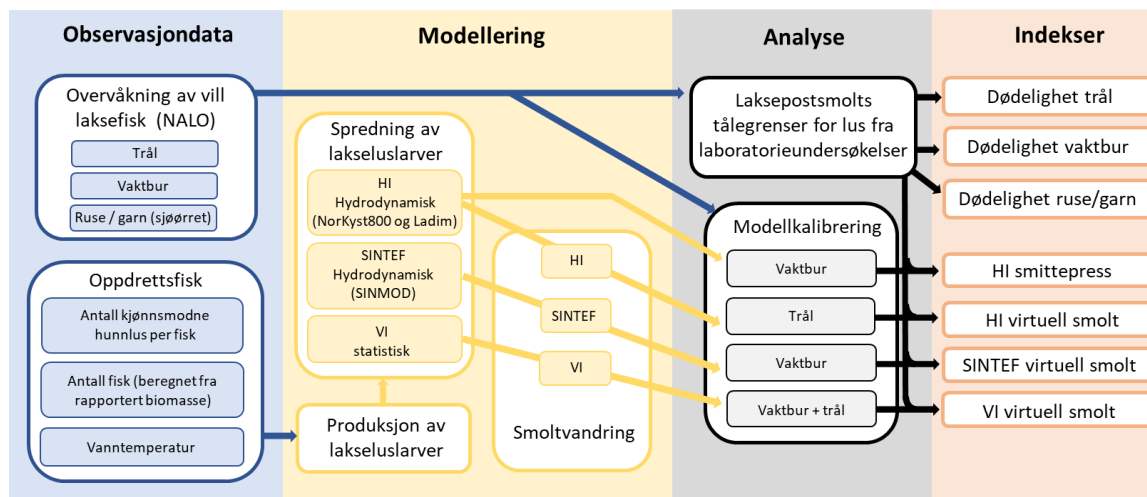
Observasjondata

Overvåkning av vill laksefisk (NALO)

Trål

Vaktbur

Ruse / garn (sjøørret)

Oppdrettsfisk

Antall kjønnsmodne hunnlus per fisk

Antall fisk (beregnet fra rapportert biomasse)

Vanntemperatur

Modellering

Spredning av lakseluslarver

HI Hydrodynamisk (NorKyst800 og Ladim)

SINTEF Hydrodynamisk (SINMOD)

VI statistisk

Produksjon av lakseluslarver

HI

SINTEF

VI

Smoltvandring

Analyse

Laksepostsmolts tålegrenser for lus fra laboratorieundersøkelser

Modellkalibrering

Vaktbur

Trål

Vaktbur

Vaktbur + trål

Indekser

Dødelighet trål

Dødelighet vaktbur

Dødelighet ruse/garn

HI smittepress

HI virtuell smolt

SINTEF virtuell smolt

VI virtuell smolt